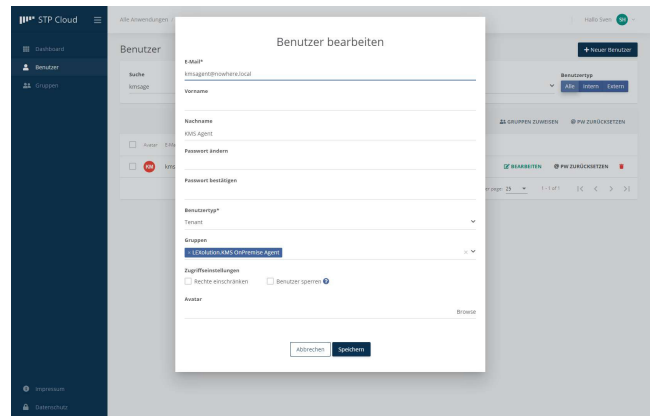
STP Cloud

Dashboard
Benutzer
Gruppen

Impressum
Datenschutz

Alle Anwendungen

Hallo Sven SH

Benutzer

+ Neuer Benutzer

Suche
kmsage

Benutzertyp
Alle Intern Extern

GRUPPEN ZUWEISEN PW ZURÜCKSETZEN

Avatar E-Ma

KM kms

BEARBEITEN PW ZURÜCKSETZEN

Rows per page: 25 1 - 1 of 1

Benutzer bearbeiten

E-Mail*
kmsagent@nowhere.local

Vorname

Nachname
KMS Agent

Passwort ändern

Passwort bestätigen

Benutzertyp*
Tenant

Gruppen
× LEXolution.KMS OnPremise Agent

Zugriffseinstellungen
Rechte einschränken
Benutzer sperren

Avatar
Browse

Abbrechen Speichern